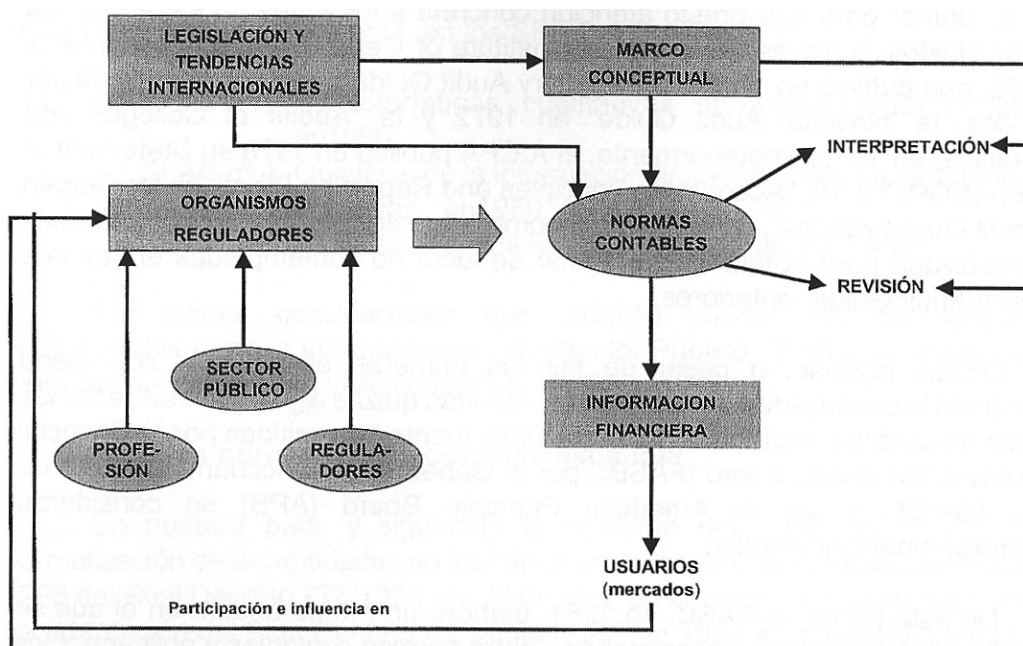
LEGISLACIÓN Y TENDENCIAS INTERNACIONALES

MARCO CONCEPTUAL

INTERPRETACIÓN

ORGANISMOS REGULADORES

NORMAS CONTABLES

REVISIÓN

SECTOR PÚBLICO

PROFESIÓN

REGULADORES

INFORMACION FINANCIERA

USUARIOS (mercados)

Participación e influencia en